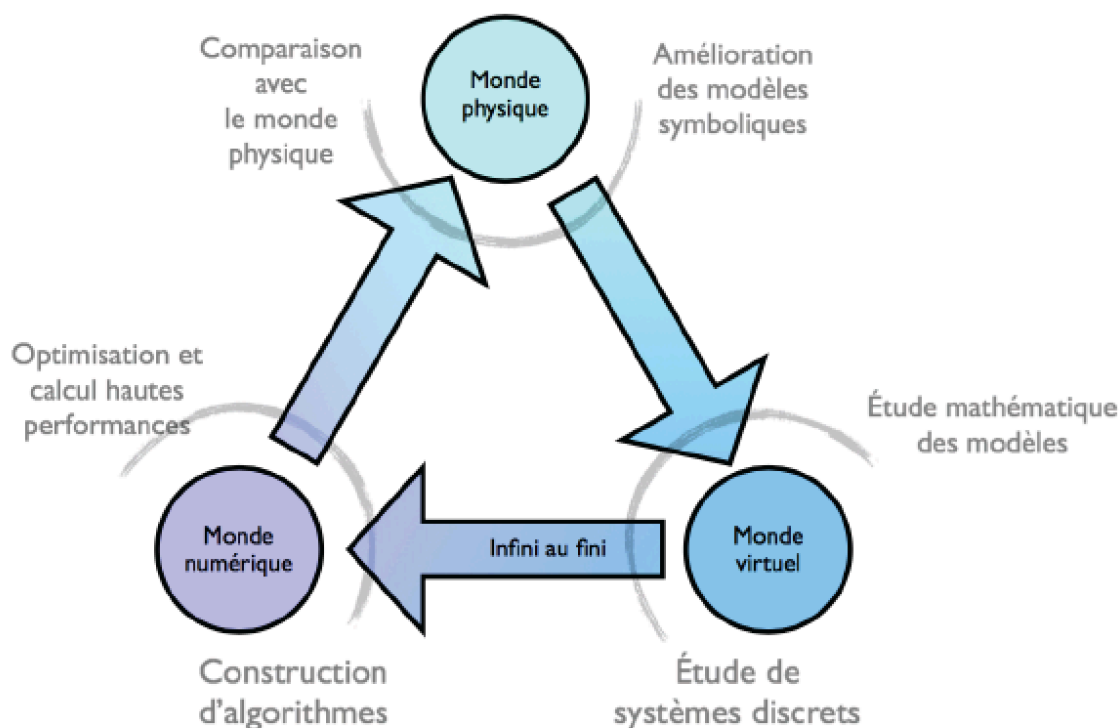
Comparaison avec le monde physique

Monde physique

Amélioration des modèles symboliques

Optimisation et calcul hautes performances

Étude mathématique des modèles

Monde numérique

Infini au fini

Monde virtuel

Construction d'algorithmes

Étude de systèmes discrets